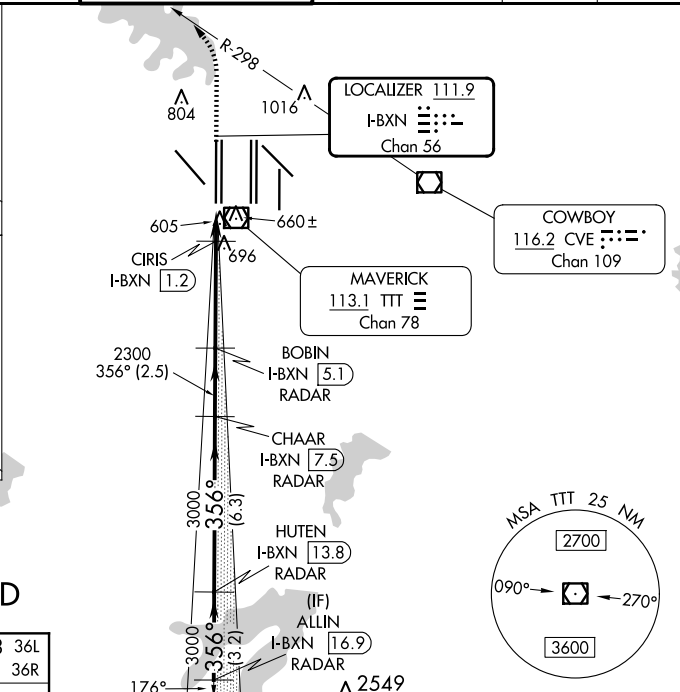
R-298

804

1016

LOCALIZER 111.9
I-BXN
Chan 56

COWBOY
116.2 CVE
Chan 109

605

660±

CIRIS
I-BXN 1.2

696

MAVERICK
113.1 TTT
Chan 78

2300
356° (2.5)

BOBIN
I-BXN 5.1
RADAR

CHAAR
I-BXN 7.5
RADAR

3000
356°
(6.3)

HUTEN
I-BXN 13.8
RADAR

MSA TTT 25 NM

2700

090°

270°

3600

D

(IF)
ALLIN
I-BXN 16.9
RADAR

3000
356°
(3.2)

3 36L
36R

176°

2549